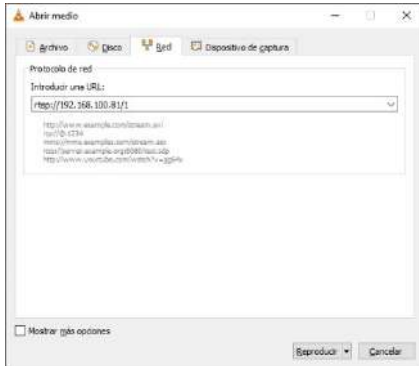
Abrir medio

Archivo Disco Red Dispositivo de captura

Protocolo de red

Introducir una URL:

rtsp://192.168.100.81/1

http://www.example.com/stream.avi
rtp://@:1234
mms://mms.examples.com/stream.asx
rtsp://server.example.org:8080/test.sdp
http://www.yourtube.com/watch?v=gg64x

Mostrar más opciones

Reproducir ▾ Cancelar